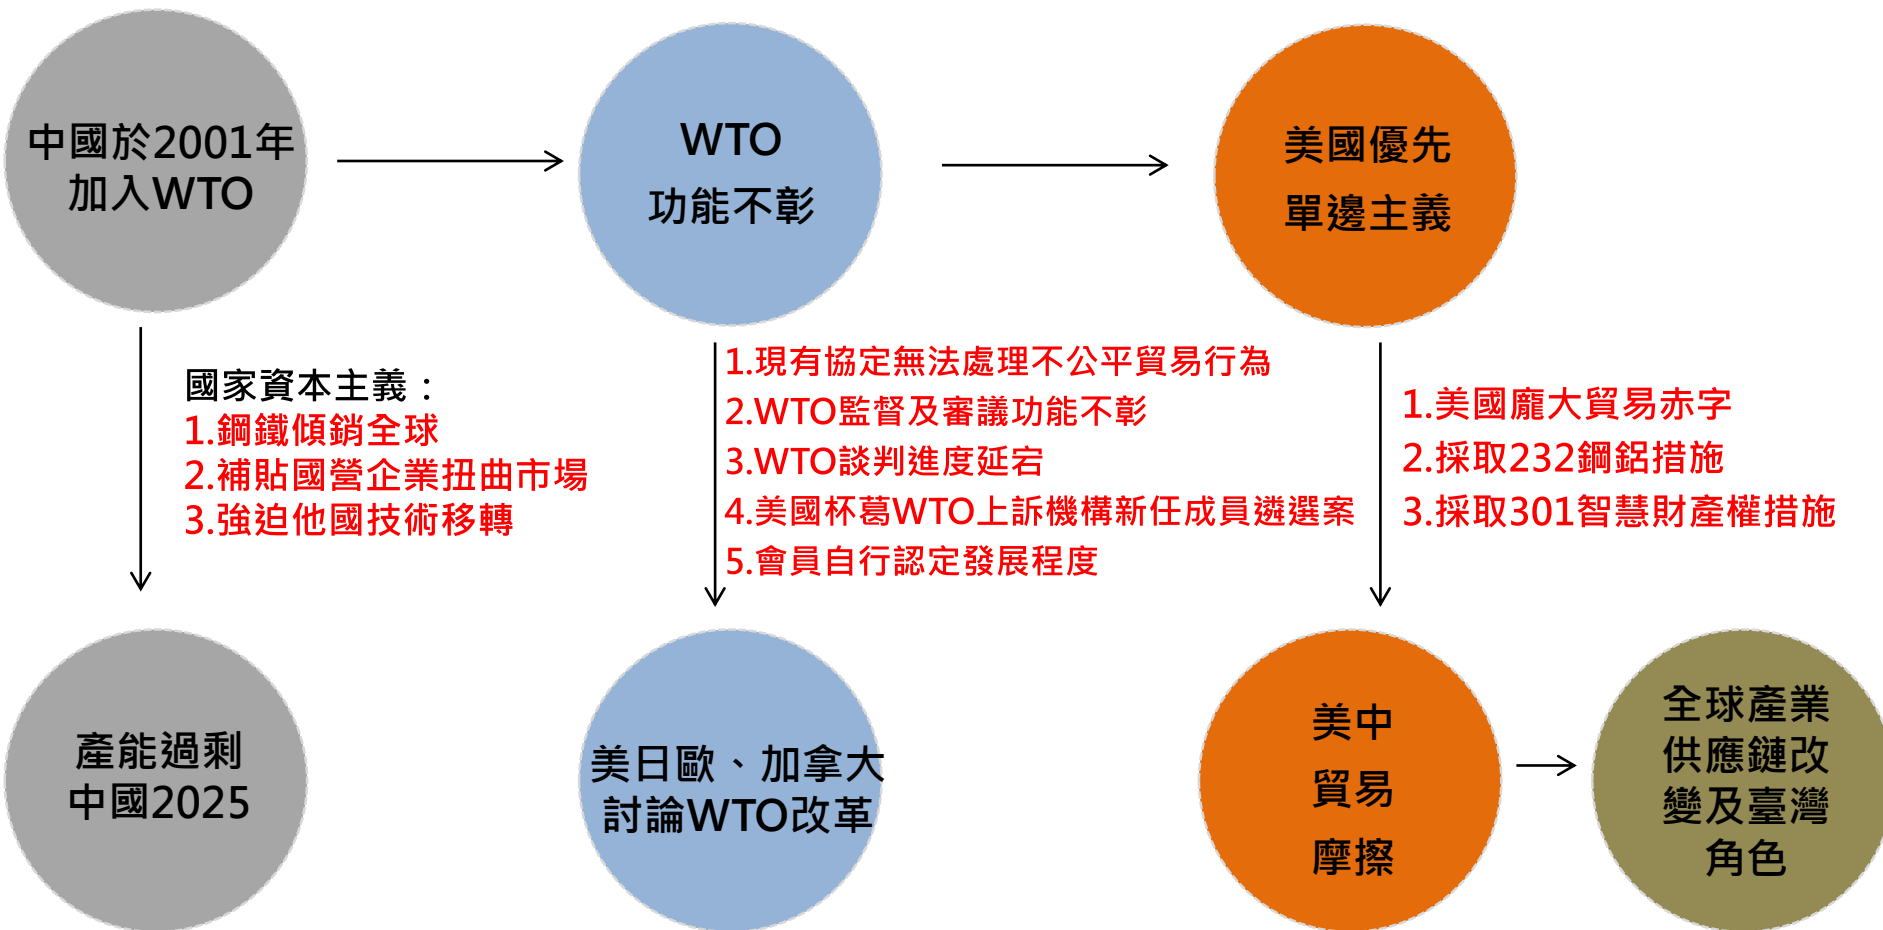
中國於2001年加入WTO

WTO
功能不彰

美國優先
單邊主義

國家資本主義：
1.鋼鐵傾銷全球
2.補貼國營企業扭曲市場
3.強迫他國技術移轉

1.現有協定無法處理不公平貿易行為
2.WTO監督及審議功能不彰
3.WTO談判進度延宕
4.美國杯葛WTO上訴機構新任成員遴選案
5.會員自行認定發展程度

1.美國龐大貿易赤字
2.採取232鋼鋁措施
3.採取301智慧財產權措施

產能過剩
中國2025

美日歐、加拿大討論WTO改革

美中
貿易
摩擦

全球產業供應鏈改變及臺灣角色